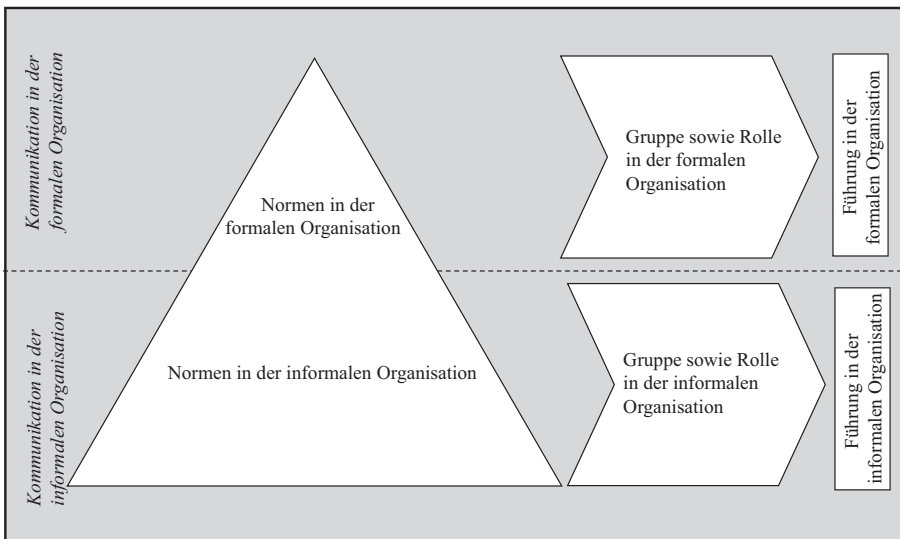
Kommunikation in der formalen Organisation

Normen in der formalen Organisation

Gruppe sowie Rolle in der formalen Organisation

Führung in der formalen Organisation

Kommunikation in der informalen Organisation

Normen in der informalen Organisation

Gruppe sowie Rolle in der informalen Organisation

Führung in der informalen Organisation